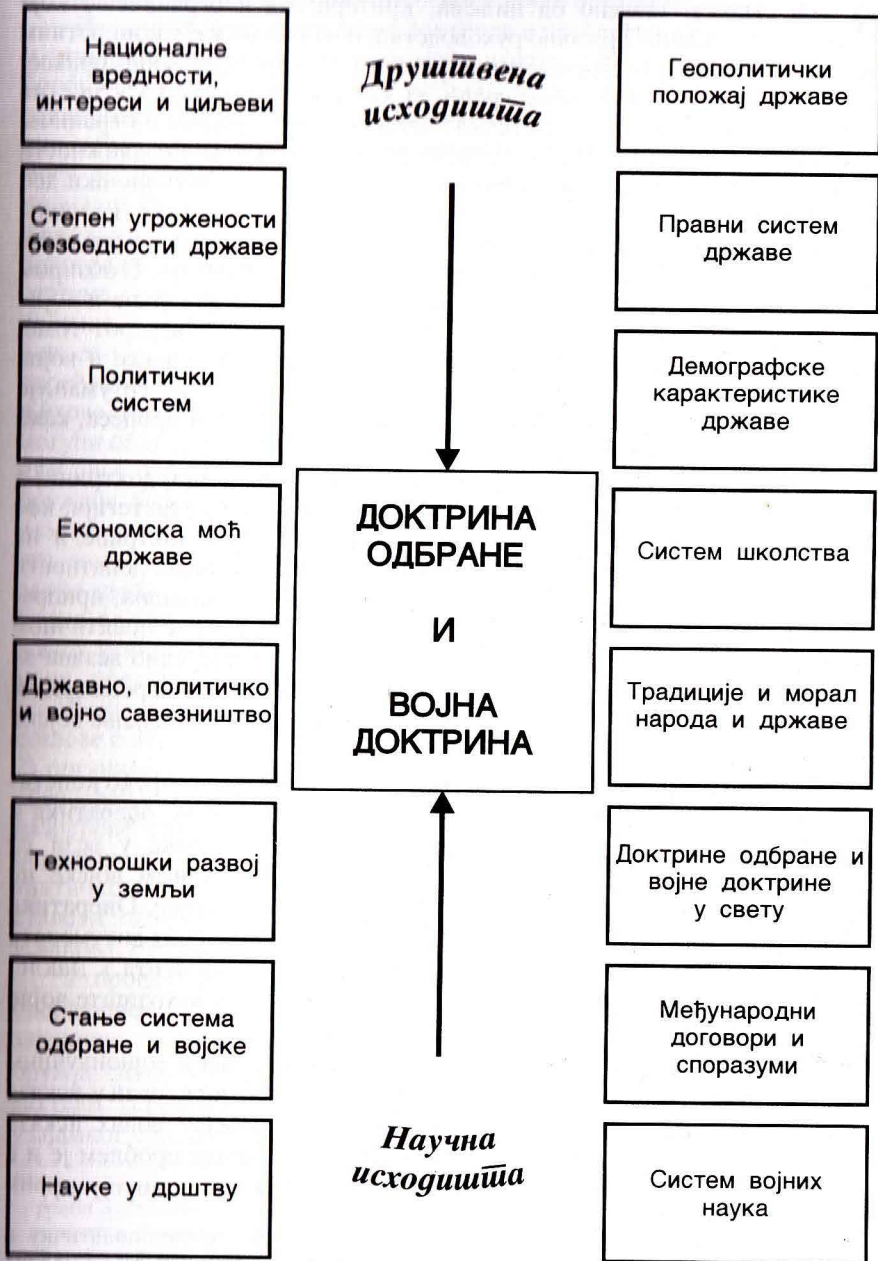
Националне вредности, интереси и циљеви

Друштвена исходишта

Геополитички положај државе

Степен угрожености безбедности државе

Правни систем државе

Политички систем

Демографске карактеристике државе

Економска моћ државе

ДОКТРИНА ОДБРАНЕ

И

ВОЈНА ДОКТРИНА

Систем школства

Државно, политичко и војно савезништво

Традиције и морал народа и државе

Технолошки развој у земљи

Доктрине одбране и војне доктрине у свету

Стање система одбране и војске

Међународни договори и споразуми

Науке у друштву

Научна исходишта

Систем војних наука